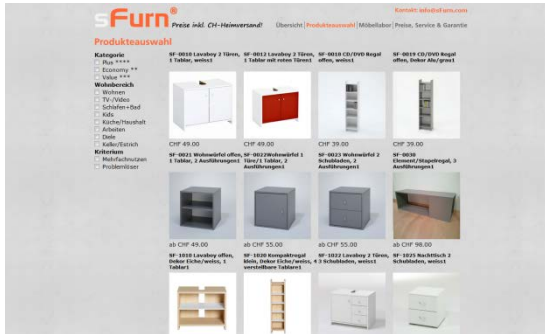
sFurn®
Preise inkl. CH-Heimversand!

Kontakt: info@sfurn.com

Übersicht | Produkteauswahl | Möbellabor | Preise, Service & Garantie

Produkteauswahl

Kategorie
Plus ****
Economy **
Value ***
Wohnbereich
Wohnen
TV-/Video
Schlafen+Bad
Kids
Küche/Haushalt
Arbeiten
Diele
Keller/Estrich
Kriterium
Mehrfachnutzen
Problemlöser

SF-0010 Lavaboy 2 Türen, 1 Tablar, weiss1

CHF 49.00

SF-0012 Lavaboy 2 Türen, 1 Tablar mit roten Türen1

CHF 49.00

SF-0018 CD/DVD Regal offen, weiss1

CHF 39.00

SF-0019 CD/DVD Regal offen, Dekor Alu/grau1

CHF 39.00

SF-0021 Wohnwürfel offen, 1 Tablar, 2 Ausführungen1

ab CHF 49.00

SF-0022Wohnwürfel 1 Türe/1 Tablar, 2 Ausführungen1

ab CHF 55.00

SF-0023 Wohnwürfel 2 Schubladen, 2 Ausführungen1

ab CHF 55.00

SF-0038 Element/Stapelregal, 3 Ausführungen1

ab CHF 98.00

SF-1010 Lavaboy offen, Dekor Eiche/weiss, 1 Tablar1

SF-1020 Kompaktregal klein, Dekor Eiche/weiss, 4 verstellbare Tablare1

SF-1022 Lavaboy 2 Türen, 3 Schubladen, weiss1

SF-1025 Nachttisch 2 Schubladen, weiss1